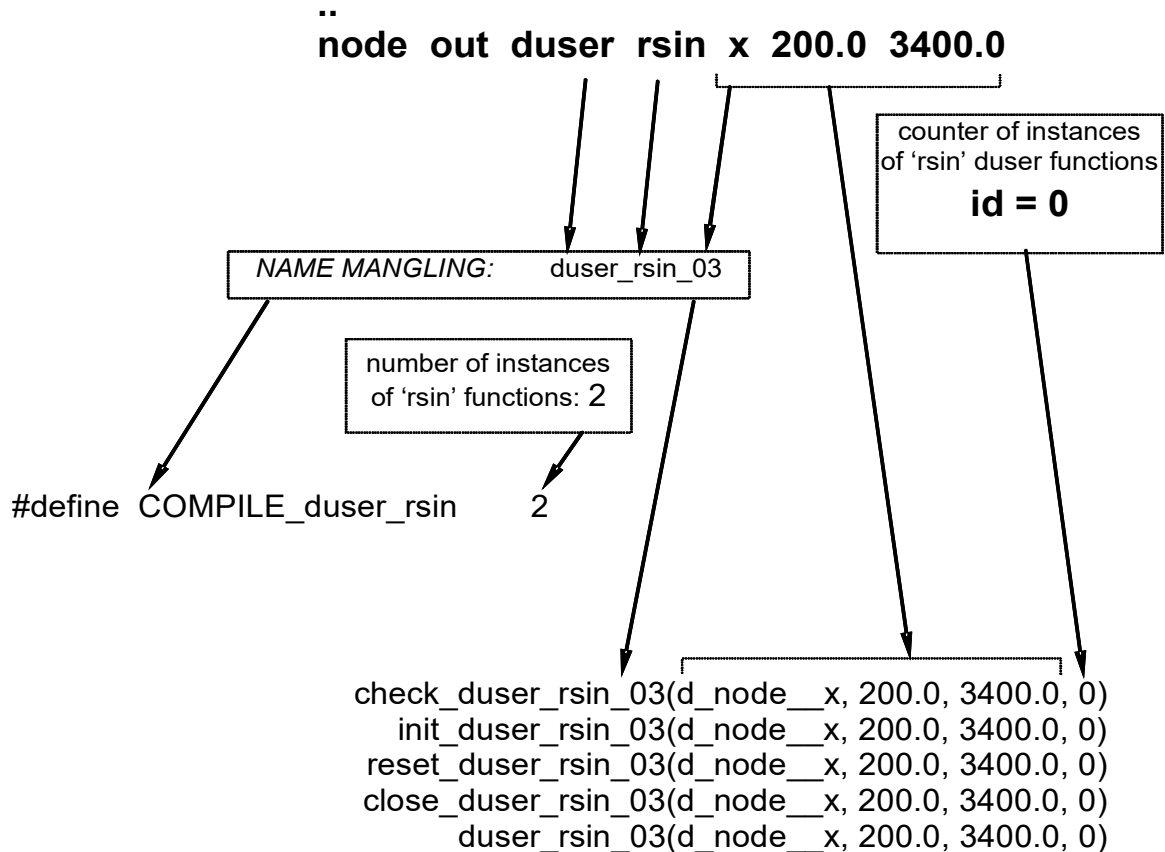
..
node out duser rsin x 200.0 3400.0

counter of instances of ‘rsin’ duser functions
id = 0

NAME MANGLING: duser_rsin_03

number of instances of ‘rsin’ functions: 2

#define COMPILE_duser_rsin 2

check_duser_rsin_03(d_node__x, 200.0, 3400.0, 0)
init_duser_rsin_03(d_node__x, 200.0, 3400.0, 0)
reset_duser_rsin_03(d_node__x, 200.0, 3400.0, 0)
close_duser_rsin_03(d_node__x, 200.0, 3400.0, 0)
duser_rsin_03(d_node__x, 200.0, 3400.0, 0)